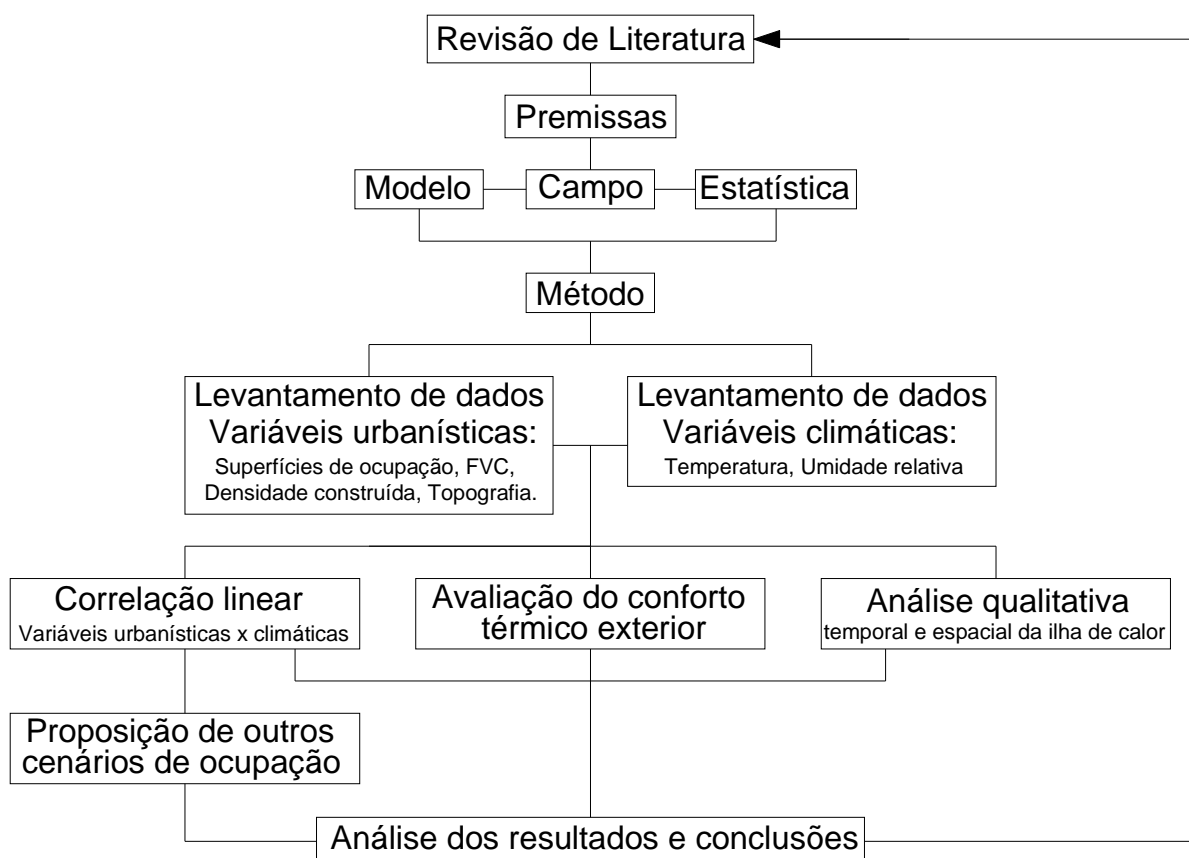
Revisão de Literatura

Premissas

Modelo

Campo

Estatística

Método

Levantamento de dados
Variáveis urbanísticas:
Superfícies de ocupação, FVC, Densidade construída, Topografia.

Levantamento de dados
Variáveis climáticas:
Temperatura, Umidade relativa

Correlação linear
Variáveis urbanísticas x climáticas

Avaliação do conforto térmico exterior

Análise qualitativa
temporal e espacial da ilha de calor

Proposição de outros cenários de ocupação

Análise dos resultados e conclusões